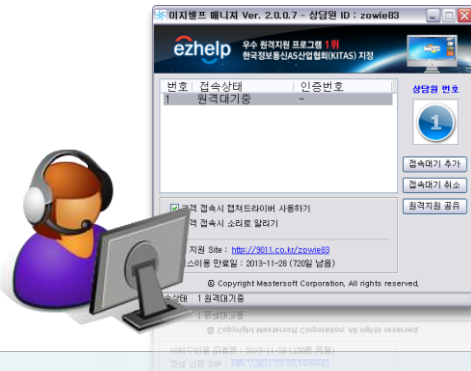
이지헬프 매니저 Ver. 2.0.0.7 – 상담원 ID : zowie83

ezhelp

우수 원격지원 프로그램 1위
한국정보통신AS산업협회(KITAS) 지정

| 번호 | 접속상태 | 인증번호 |
|---|---|---|
| 1 | 원격대기중 | – |

상담원 번호

1

접속대기 추가

접속대기 취소

원격지원 공유

고객 접속시 캡쳐드라이버 사용하기

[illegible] 접속시 소리로 알리기

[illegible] 지원 Site : http://9011.co.kr/zowie83

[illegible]스이용 만료일 : 2013-11-28 (720일 남음)

© Copyright Mastersoft Corporation, All rights reserved.

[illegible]상태 1 원격대기중